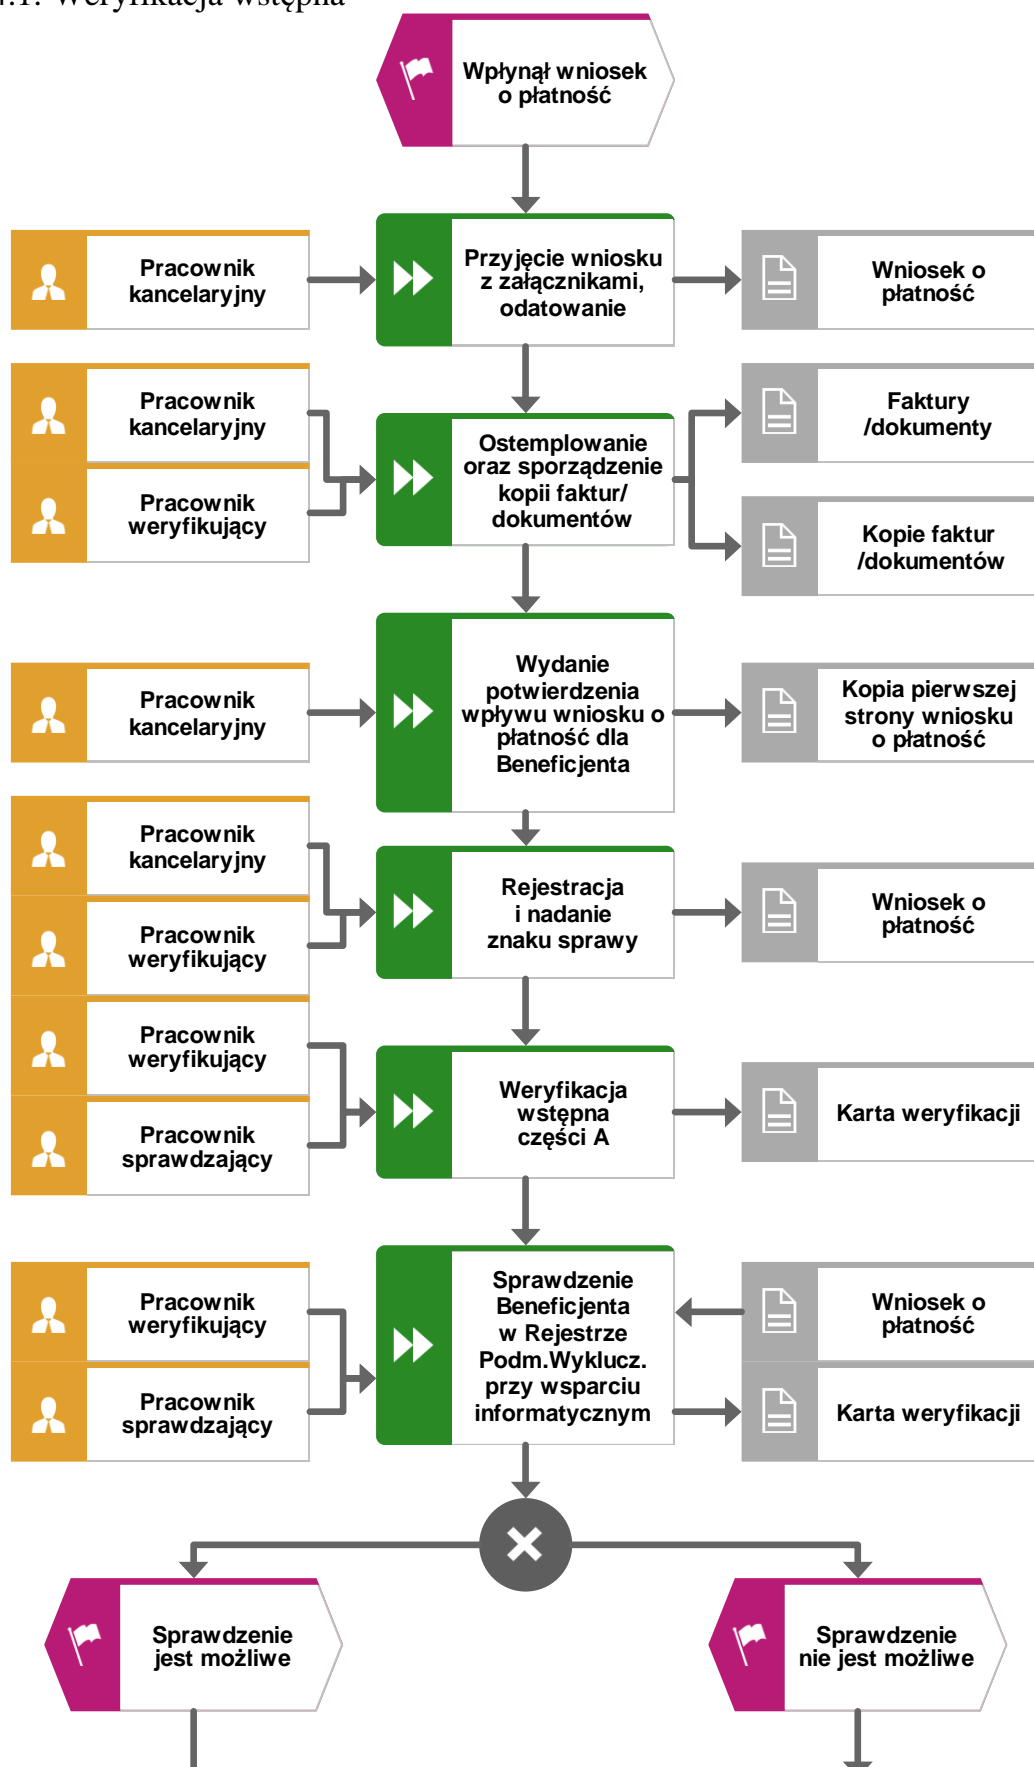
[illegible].1. Weryfikacja wstępna

Wpłynął wniosek o płatność

Pracownik kancelaryjny

Przyjęcie wniosku z załącznikami, odatowanie

Wniosek o płatność

Pracownik kancelaryjny

Pracownik weryfikujący

Ostemplowanie oraz sporządzenie kopii faktur/ dokumentów

Faktury /dokumenty

Kopie faktur /dokumentów

Pracownik kancelaryjny

Wydanie potwierdzenia wpływu wniosku o płatność dla Beneficjenta

Kopia pierwszej strony wniosku o płatność

Pracownik kancelaryjny

Pracownik weryfikujący

Rejestracja i nadanie znaku sprawy

Wniosek o płatność

Pracownik weryfikujący

Pracownik sprawdzający

Weryfikacja wstępna części A

Karta weryfikacji

Pracownik weryfikujący

Pracownik sprawdzający

Sprawdzenie Beneficjenta w Rejestrze Podm.Wyklucz. przy wsparciu informatycznym

Wniosek o płatność

Karta weryfikacji

Sprawdzenie jest możliwe

Sprawdzenie nie jest możliwe